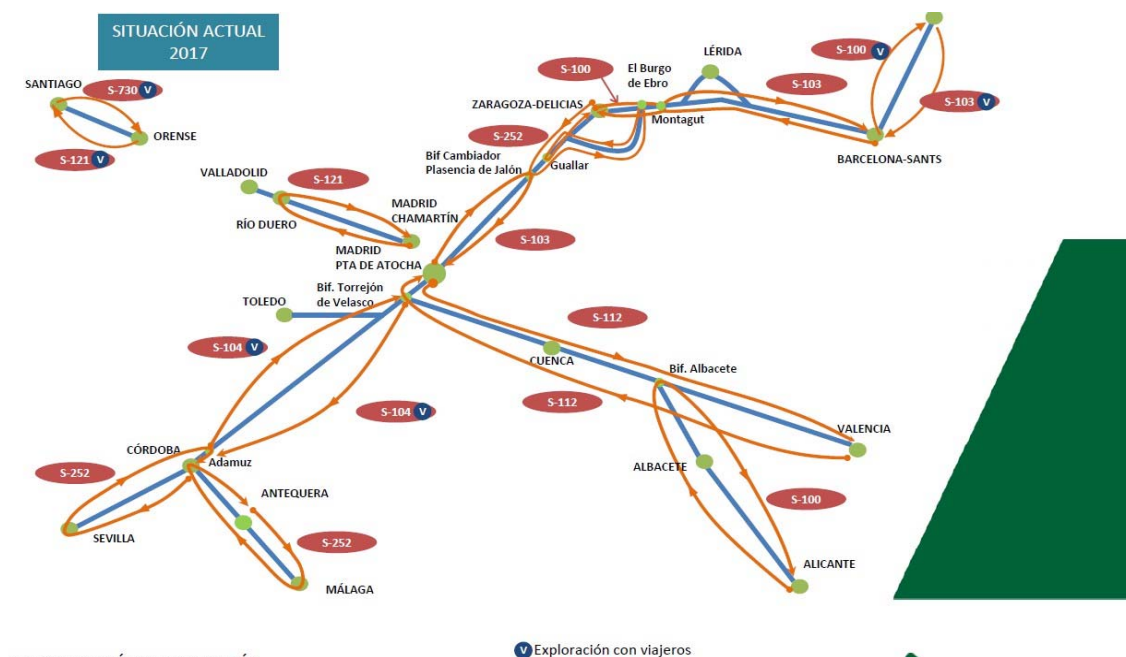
SITUACIÓN ACTUAL 2017

SANTIAGO
S-730 V
ORENSE
S-121 V

VALLADOLID
S-121
RÍO DUERO
MADRID CHAMARTÍN
MADRID PTA DE ATOCHA

S-100
El Burgo de Ebro
ZARAGOZA-DELICIAS
Montagut
S-252
Bif Cambiador Plasencia de Jalón
Guallar
S-103

LÉRIDA
S-103
S-100 V
S-103 V
BARCELONA-SANTS

TOLEDO
Bif. Torrejón de Velasco
S-104 V
S-104 V

S-112
CUENCA
Bif. Albacete
S-112
VALENCIA
ALBACETE
S-100
ALICANTE

CÓRDOBA
Adamuz
S-252
SEVILLA
ANTEQUERA
S-252
MÁLAGA

V Exploración con viajeros